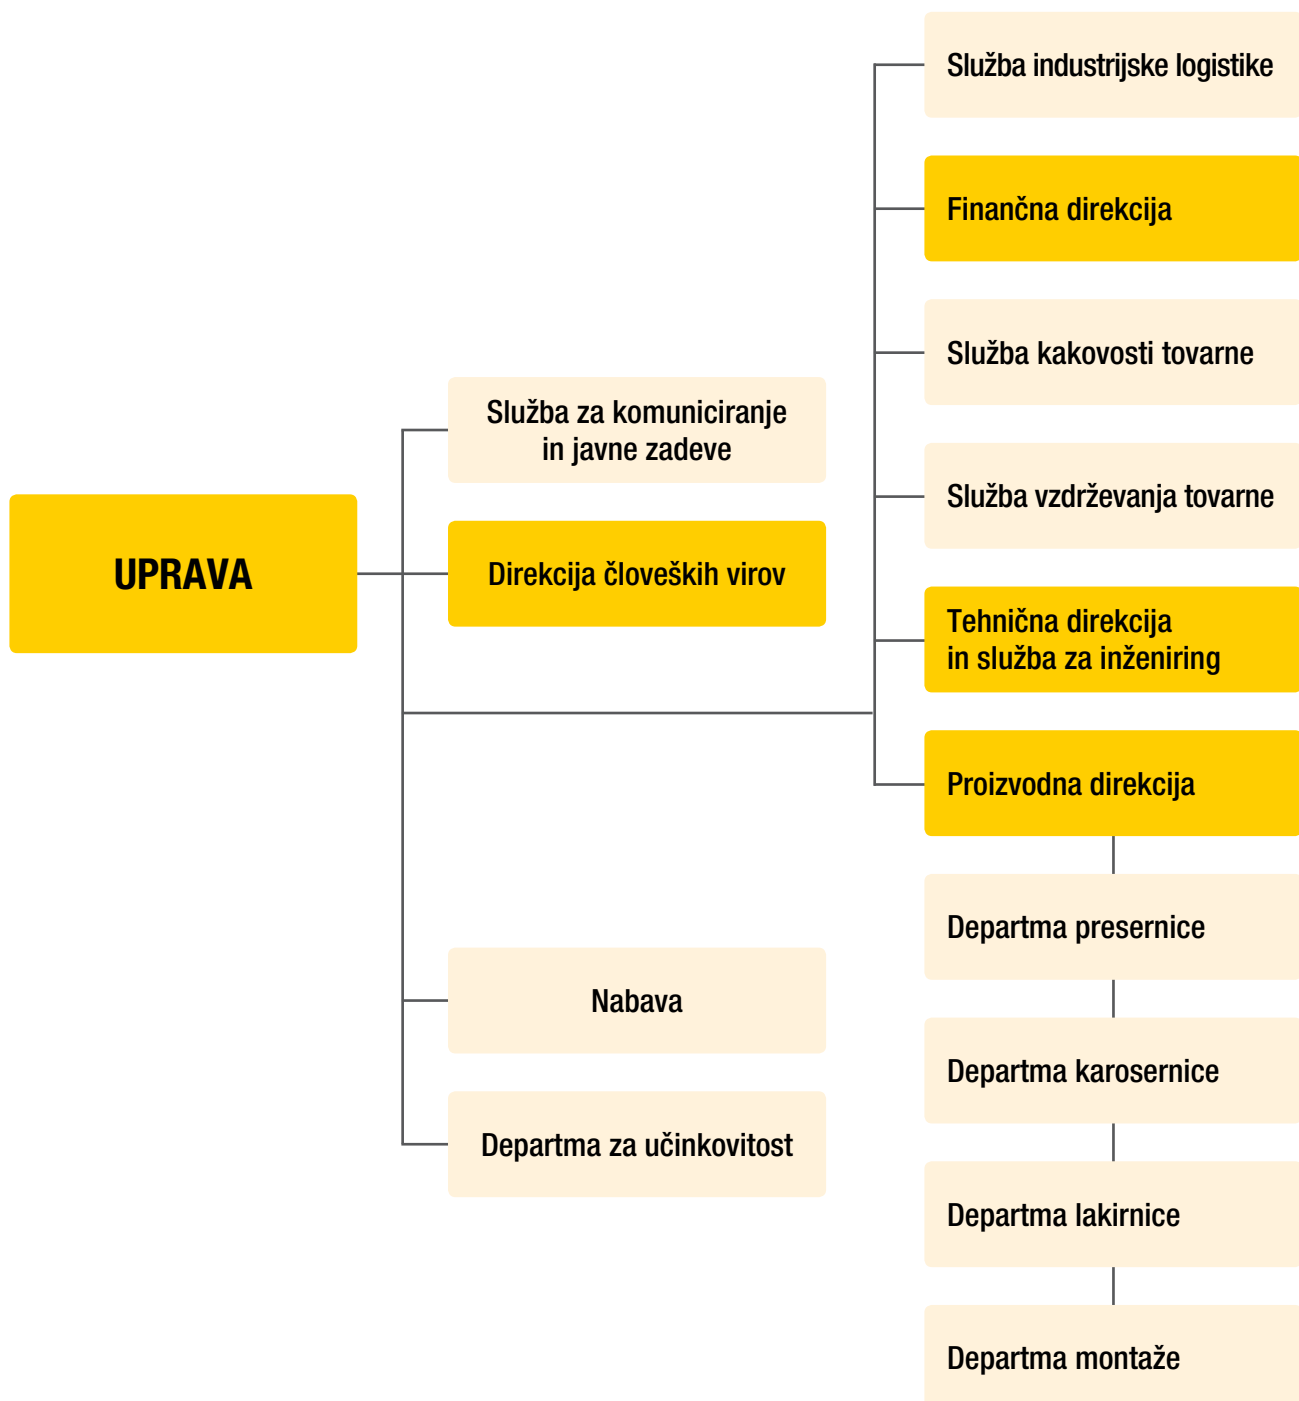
UPRAVA

Služba za komuniciranje in javne zadeve

Direkcija človeških virov

Nabava

Departma za učinkovitost

Služba industrijske logistike

Finančna direkcija

Služba kakovosti tovarne

Služba vzdrževanja tovarne

Tehnična direkcija in služba za inženiring

Proizvodna direkcija

Departma presernice

Departma karosernice

Departma lakirnice

Departma montaže